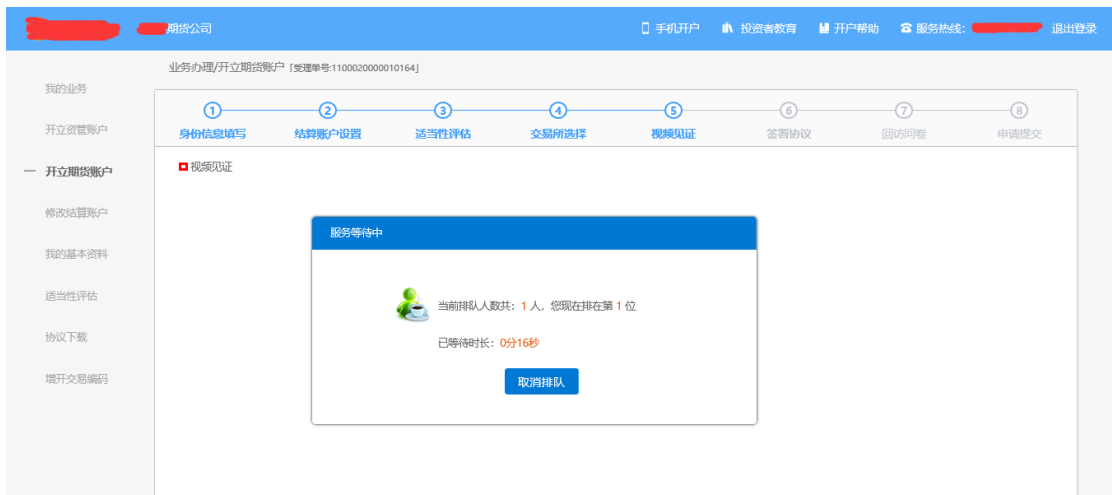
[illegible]期货公司

手机开户 投资者教育 开户帮助 服务热线：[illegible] 退出登录

我的业务
开立资管账户
一 开立期货账户
修改结算账户
我的基本资料
适当性评估
协议下载
增开交易编码

业务办理/开立期货账户 [受理单号:1100020000010164]

1 身份信息填写
2 结算账户设置
3 适当性评估
4 交易所选择
5 视频见证
6 签署协议
7 回访问卷
8 申请提交

视频见证

服务等待中

当前排队人数共：1 人，您现在排在第 1 位

已等待时长：0分16秒

取消排队